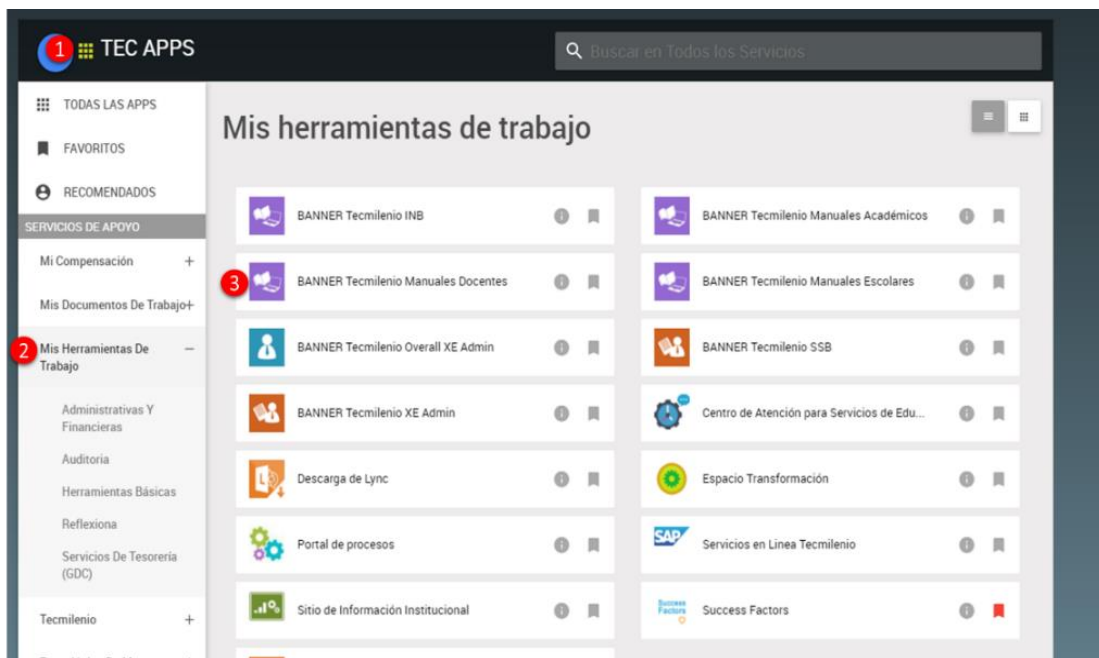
1 TEC APPS

Buscar en Todos los Servicios

TODAS LAS APPS
FAVORITOS
RECOMENDADOS
SERVICIOS DE APOYO
Mi Compensación +
Mis Documentos De Trabajo +
2 Mis Herramientas De Trabajo –
Administrativas Y Financieras
Auditoria
Herramientas Básicas
Reflexiona
Servicios De Tesorería (GDC)
Tecmilenio +

Mis herramientas de trabajo

BANNER Tecmilenio INB
BANNER Tecmilenio Manuales Académicos
3 BANNER Tecmilenio Manuales Docentes
BANNER Tecmilenio Manuales Escolares
BANNER Tecmilenio Overall XE Admin
BANNER Tecmilenio SSB
BANNER Tecmilenio XE Admin
Centro de Atención para Servicios de Edu...
Descarga de Lync
Espacio Transformación
Portal de procesos
SAP Servicios en Linea Tecmilenio
Sitio de Información Institucional
Success Factors Success Factors